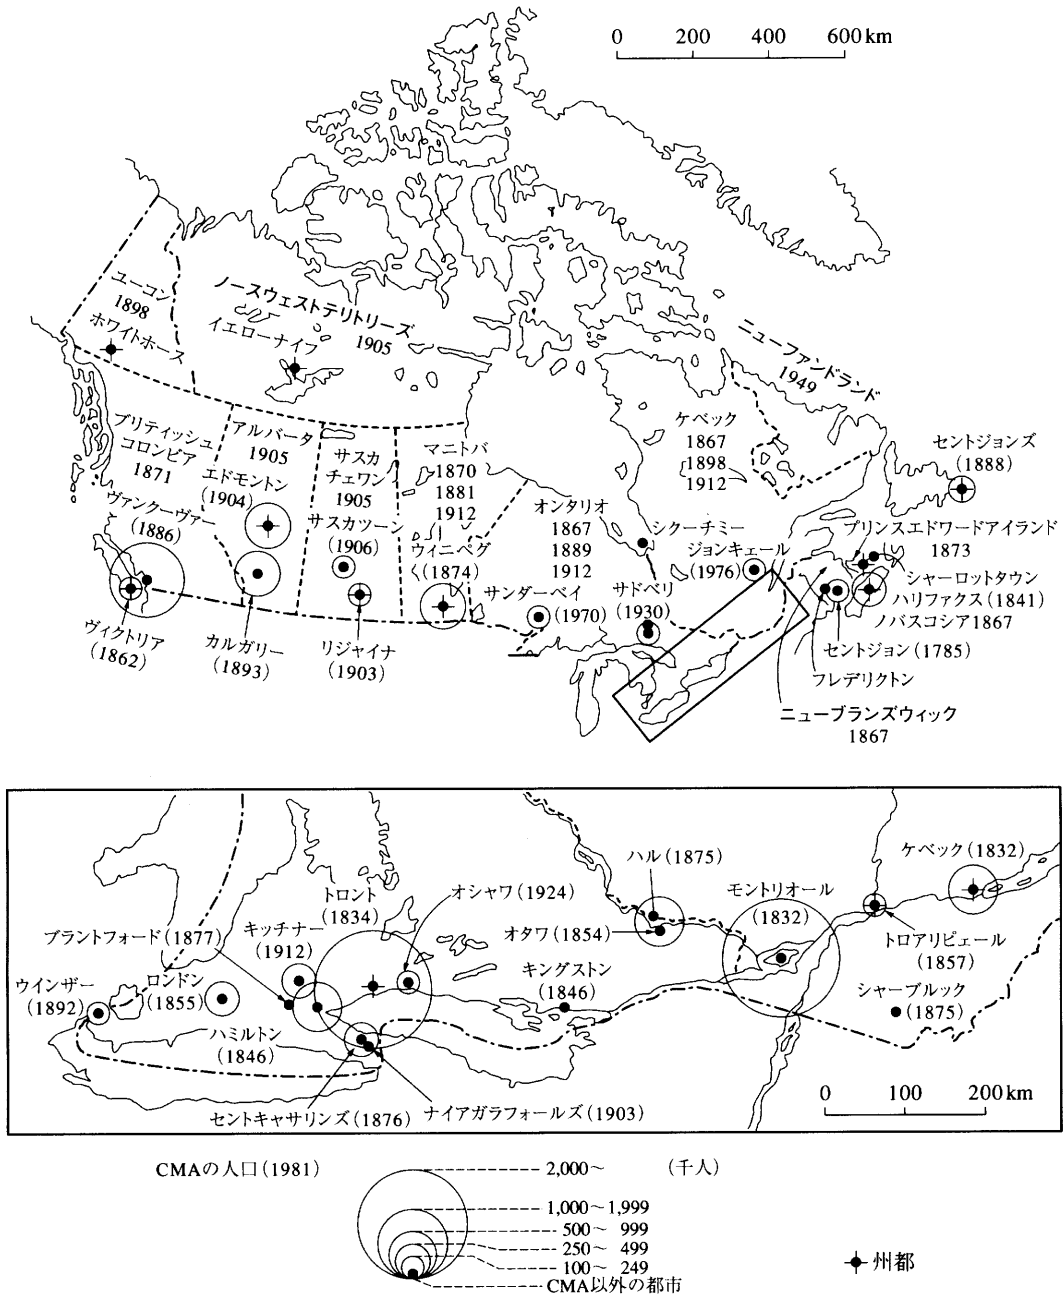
0 200 400 600 km

ユーコン
1898
ホワイトホース

ノースウェストテリトリーズ
イエローナイフ
1905

ニューファンドランド
1949

ブリティッシュ
コロンビア
1871

アルバータ
1905
エドモントン
(1904)

サスカ
チェワン
1905
サスカツーン
(1906)

マニトバ
1870
1881
1912
ウィニペグ
(1874)

ケベック
1867
1898
1912

セントジョンズ
(1888)

オンタリオ
1867
1889
1912

シクーチミー
ジョンキエール
(1976)

プリンスエドワードアイランド
1873

シャーロットタウン
ハリファクス(1841)
ノバスコシア1867

ヴァンクーヴァー
(1886)

ヴィクトリア
(1862)

カルガリー
(1893)

リジャイナ
(1903)

サンダーベイ
(1970)

サドベリ
(1930)

セントジョン(1785)

フレデリクトン

ニューブランズウィック
1867

ハル(1875)
ケベック(1832)
オシャワ(1924)
トロント
(1834)
モントリオール
(1832)
キッチナー
(1912)
ブラントフォード(1877)
オタワ(1854)
トロアリビエール
(1857)
キングストン
(1846)
ウインザー
(1892)
ロンドン
(1855)
シャーブルック
(1875)
ハミルトン
(1846)
0 100 200 km
セントキャサリンズ(1876)
ナイアガラフォールズ(1903)

CMAの人口(1981)
(千人)
2,000~
1,000~1,999
500~ 999
250~ 499
100~ 249
CMA以外の都市

州都